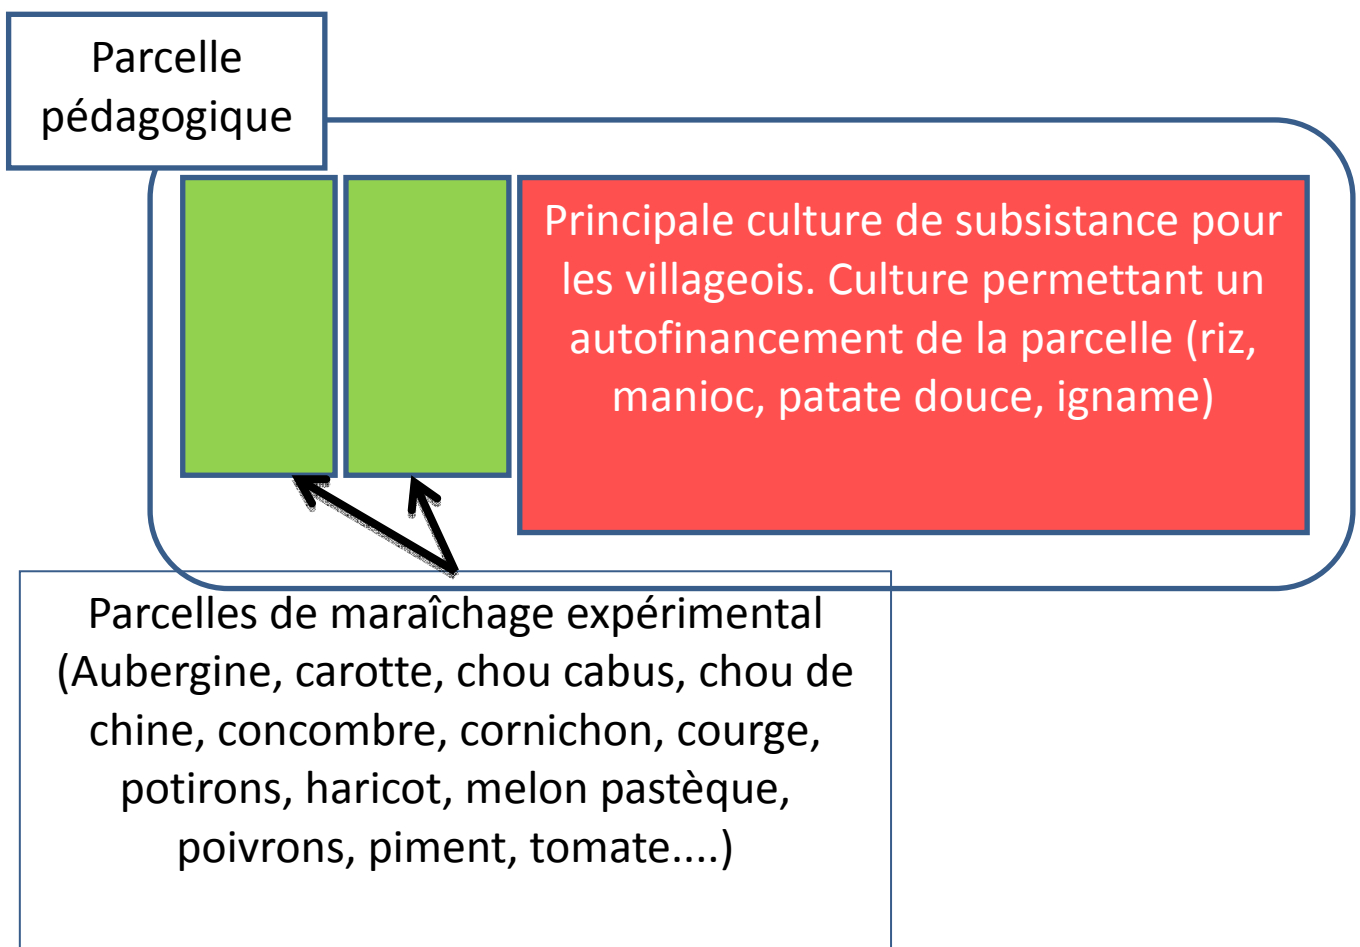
Parcelle pédagogique

Principale culture de subsistance pour les villageois. Culture permettant un autofinancement de la parcelle (riz, manioc, patate douce, igname)

Parcelles de maraîchage expérimental (Aubergine, carotte, chou cabus, chou de chine, concombre, cornichon, courge, potirons, haricot, melon pastèque, poivrons, piment, tomate....)